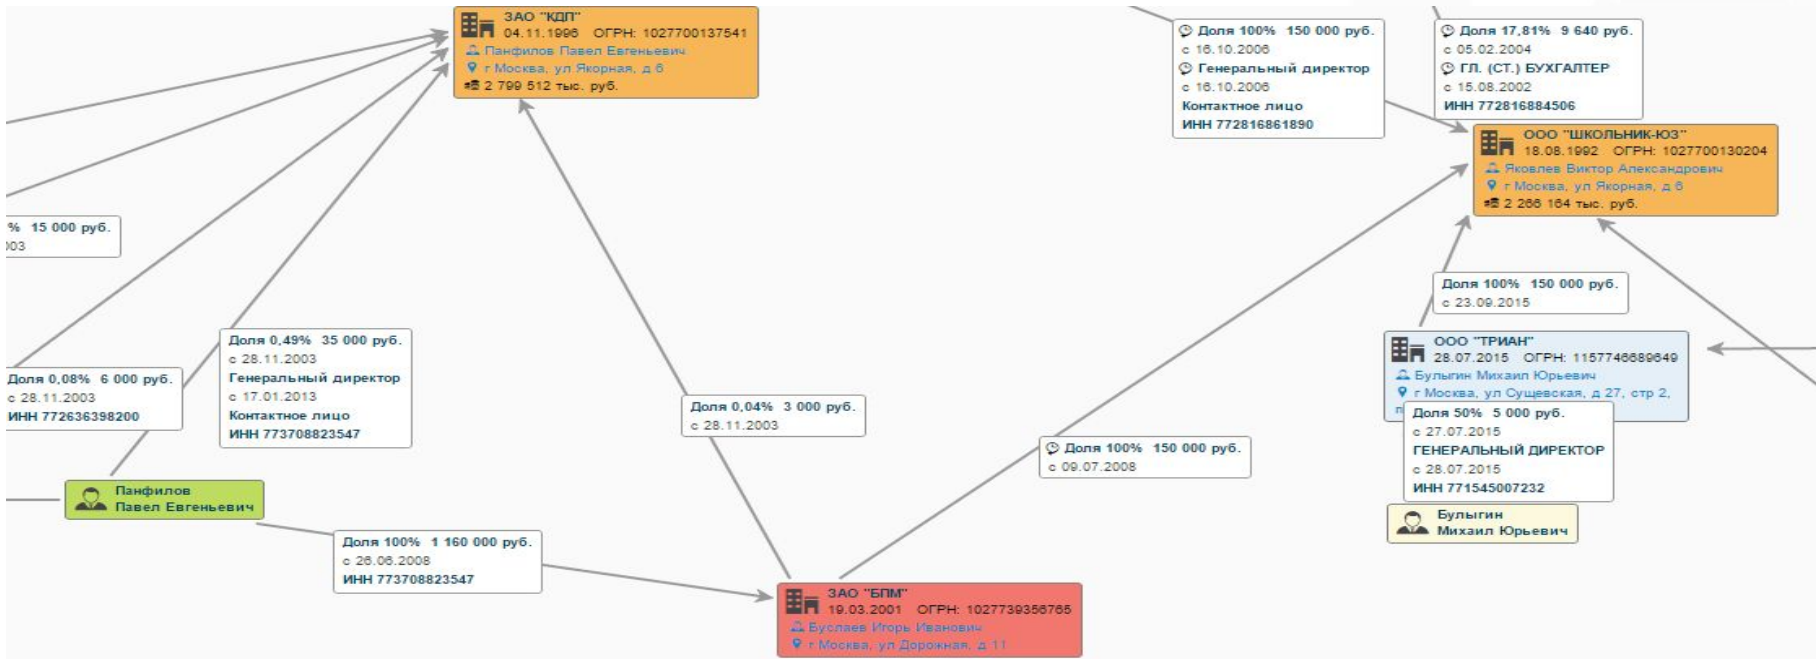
ЗАО "КДП"
04.11.1996 ОГРН: 1027700137541
Панфилов Павел Евгеньевич
г Москва, ул Якорная, д 6
2 799 512 тыс. руб.

Доля 100% 150 000 руб.
с 16.10.2006
Генеральный директор
с 16.10.2006
Контактное лицо
ИНН 772816861890

Доля 17,81% 9 640 руб.
с 05.02.2004
ГЛ. (СТ.) БУХГАЛТЕР
с 15.08.2002
ИНН 772816884506

ООО "ШКОЛЬНИК-ЮЗ"
18.08.1992 ОГРН: 1027700130204
Яковлев Виктор Александрович
г Москва, ул Якорная, д 6
2 266 164 тыс. руб.

% 15 000 руб.
003

Доля 100% 150 000 руб.
с 23.09.2015

ООО "ТРИАН"
28.07.2015 ОГРН: 1157746689649
Булыгин Михаил Юрьевич
г Москва, ул Сущевская, д 27, стр 2,

Доля 50% 5 000 руб.
с 27.07.2015
ГЕНЕРАЛЬНЫЙ ДИРЕКТОР
с 28.07.2015
ИНН 771545007232

Булыгин
Михаил Юрьевич

Доля 0,08% 6 000 руб.
с 28.11.2003
ИНН 772636398200

Доля 0,49% 35 000 руб.
с 28.11.2003
Генеральный директор
с 17.01.2013
Контактное лицо
ИНН 773708823547

Доля 0,04% 3 000 руб.
с 28.11.2003

Доля 100% 150 000 руб.
с 09.07.2008

Панфилов
Павел Евгеньевич

Доля 100% 1 160 000 руб.
с 26.06.2008
ИНН 773708823547

ЗАО "БПМ"
19.03.2001 ОГРН: 1027739356765
Буслаев Игорь Иванович
г Москва, ул Дорожная, д 11